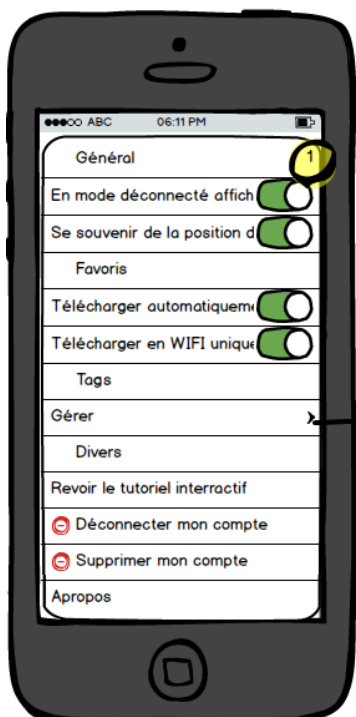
●●●○○ ABC 06:11 PM

Général

1

En mode déconnecté affich

Se souvenir de la position d

Favoris

Télécharger automatiquem

Télécharger en WIFI uniqu

Tags

Gérer

Divers

Revoir le tutoriel interractif

Déconnecter mon compte

Supprimer mon compte

Apropos